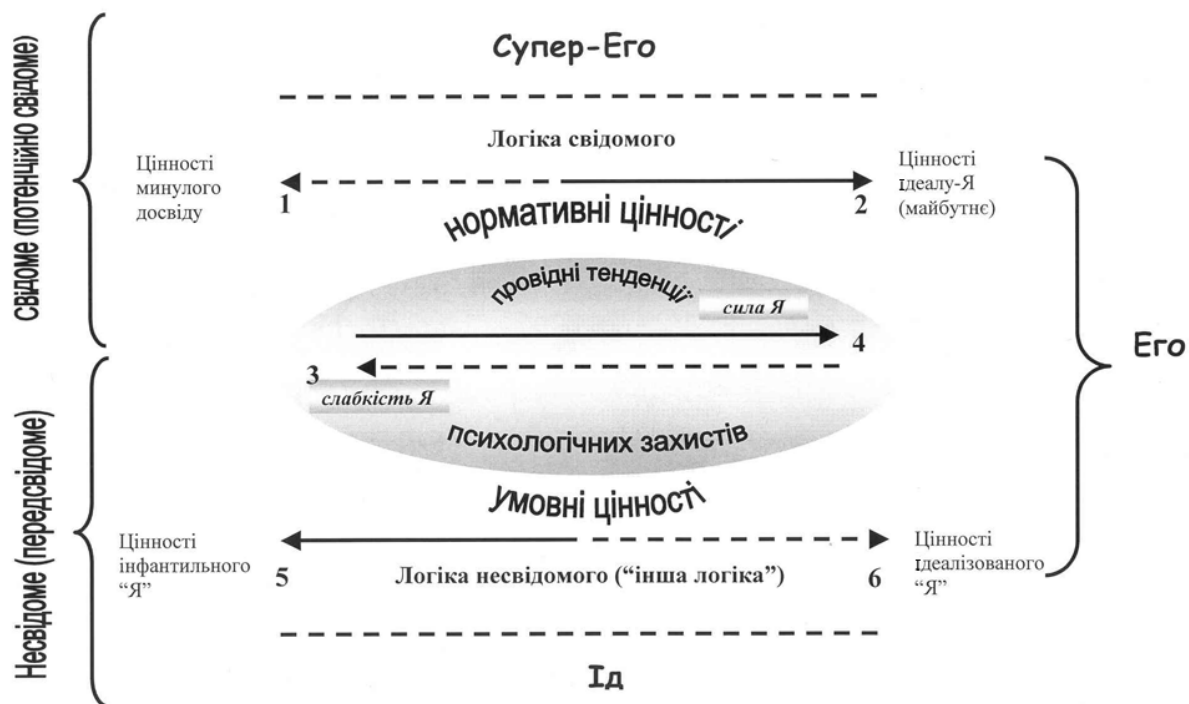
Свідоме (потенційно свідоме)

Супер-Его

Логіка свідомого

Цінності минулого досвіду

1

Цінності ідеалу-Я (майбутнє)

2

нормативні цінності

провідні тенденції

сила Я

4

3

слабкість Я

психологічних захистів

Его

Несвідоме (передсвідоме)

умовні цінності

Цінності інфантильного "Я"

5

Логіка несвідомого ("інша логіка")

6

Цінності ідеалізованого "Я"

Ід